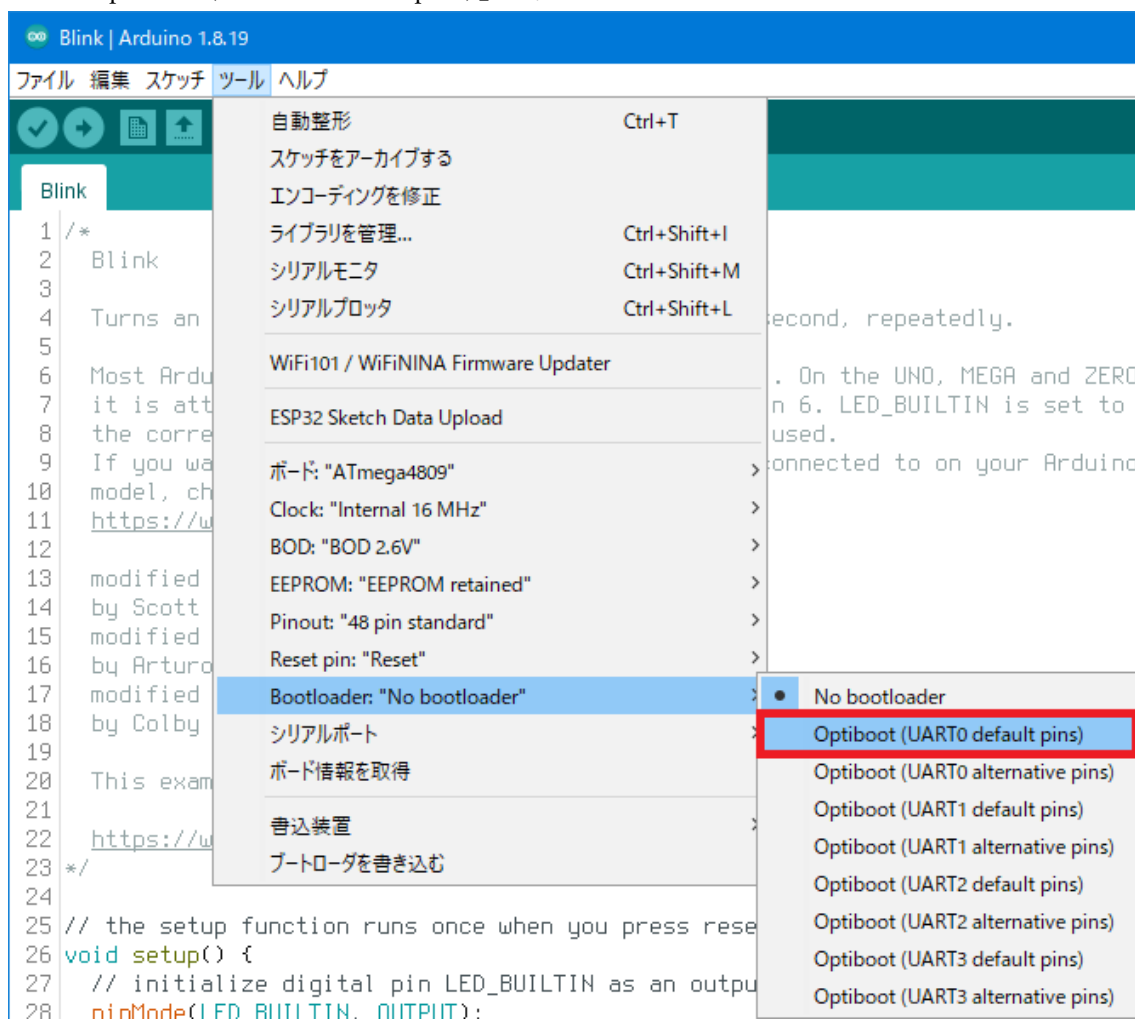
Blink | Arduino 1.8.19

ファイル 編集 スケッチ ツール ヘルプ

Blink

1 /*
2 Blink
3
4 Turns an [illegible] second, repeatedly.
5
6 Most Ardu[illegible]. On the UNO, MEGA and ZERO
7 it is att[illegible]n 6. LED_BUILTIN is set to
8 the corre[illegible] used.
9 If you wa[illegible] connected to on your Arduino
10 model, ch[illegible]
11 https://w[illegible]
12
13 modified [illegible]
14 by Scott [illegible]
15 modified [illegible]
16 by Arturo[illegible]
17 modified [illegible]
18 by Colby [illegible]
19
20 This exam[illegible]
21
22 https://w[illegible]
23 */
24
25 // the setup function runs once when you press rese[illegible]
26 void setup() {
27 // initialize digital pin LED_BUILTIN as an outpu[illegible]
28 pinMode(LED_BUILTIN, OUTPUT);

自動整形 Ctrl+T
スケッチをアーカイブする
エンコーディングを修正
ライブラリを管理... Ctrl+Shift+I
シリアルモニタ Ctrl+Shift+M
シリアルプロッタ Ctrl+Shift+L
WiFi101 / WiFiNINA Firmware Updater
ESP32 Sketch Data Upload
ボード: "ATmega4809"
Clock: "Internal 16 MHz"
BOD: "BOD 2.6V"
EEPROM: "EEPROM retained"
Pinout: "48 pin standard"
Reset pin: "Reset"
Bootloader: "No bootloader"
シリアルポート
ボード情報を取得
書込装置
ブートローダを書き込む

No bootloader
Optiboot (UART0 default pins)
Optiboot (UART0 alternative pins)
Optiboot (UART1 default pins)
Optiboot (UART1 alternative pins)
Optiboot (UART2 default pins)
Optiboot (UART2 alternative pins)
Optiboot (UART3 default pins)
Optiboot (UART3 alternative pins)